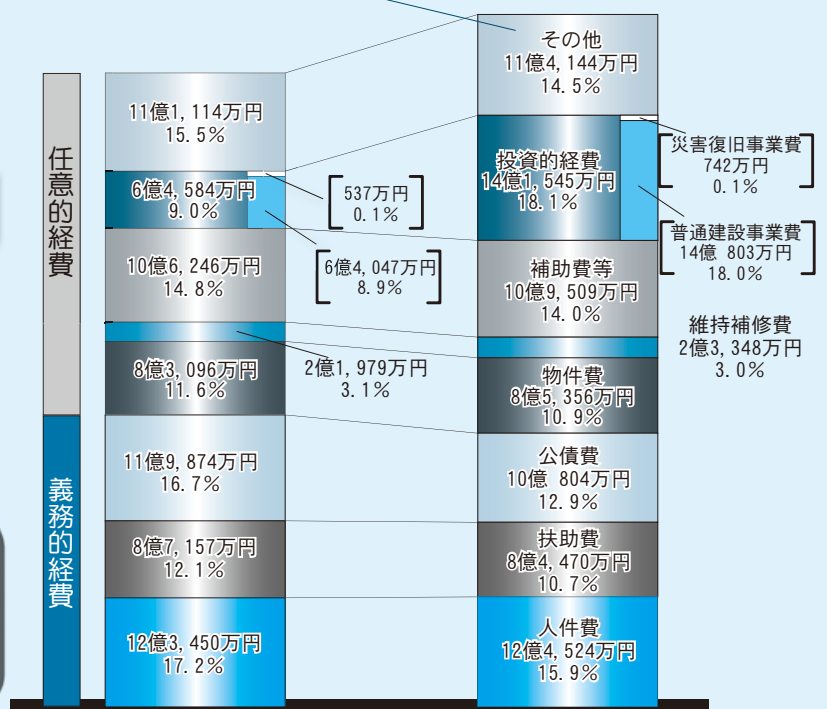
任意的経費

義務的経費

11億1, 114万円
15. 5%

6億4, 584万円
9. 0%

537万円
0. 1%

6億4, 047万円
8. 9%

10億6, 246万円
14. 8%

2億1, 979万円
3. 1%

8億3, 096万円
11. 6%

11億9, 874万円
16. 7%

8億7, 157万円
12. 1%

12億3, 450万円
17. 2%

その他
11億4, 144万円
14. 5%

投資的経費
14億1, 545万円
18. 1%

災害復旧事業費
742万円
0. 1%

普通建設事業費
14億 803万円
18. 0%

補助費等
10億9, 509万円
14. 0%

維持補修費
2億3, 348万円
3. 0%

物件費
8億5, 356万円
10. 9%

公債費
10億 804万円
12. 9%

扶助費
8億4, 470万円
10. 7%

人件費
12億4, 524万円
15. 9%